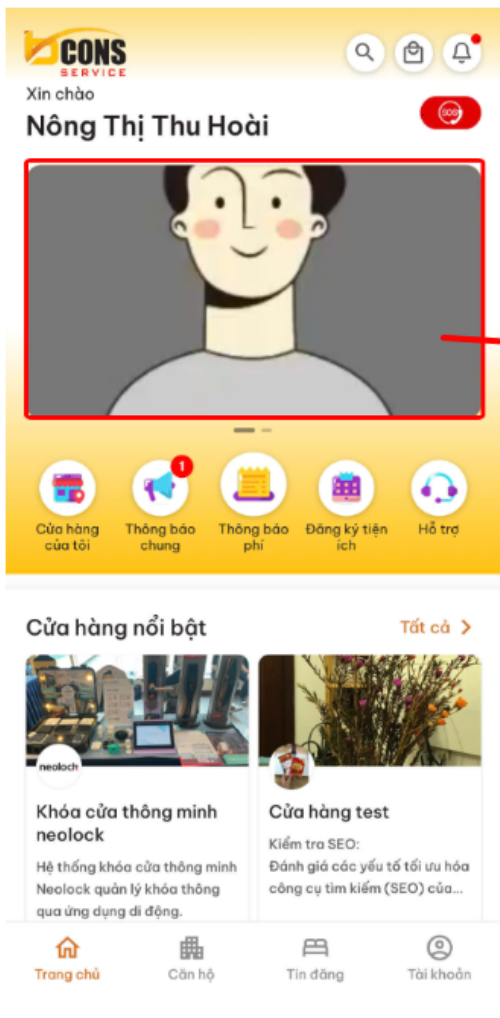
CONS SERVICE

Xin chào

Nông Thị Thu Hoài

SOS

Cửa hàng của tôi

1

Thông báo chung

Thông báo phí

Đăng ký tiện ích

Hỗ trợ

Cửa hàng nổi bật

Tất cả >

neolock

Khóa cửa thông minh neolock

Hệ thống khóa cửa thông minh Neolock quản lý khóa thông qua ứng dụng di động.

Cửa hàng test

Kiểm tra SEO:
Đánh giá các yếu tố tối ưu hóa công cụ tìm kiếm (SEO) của...

Trang chủ

Căn hộ

Tin đăng

Tài khoản